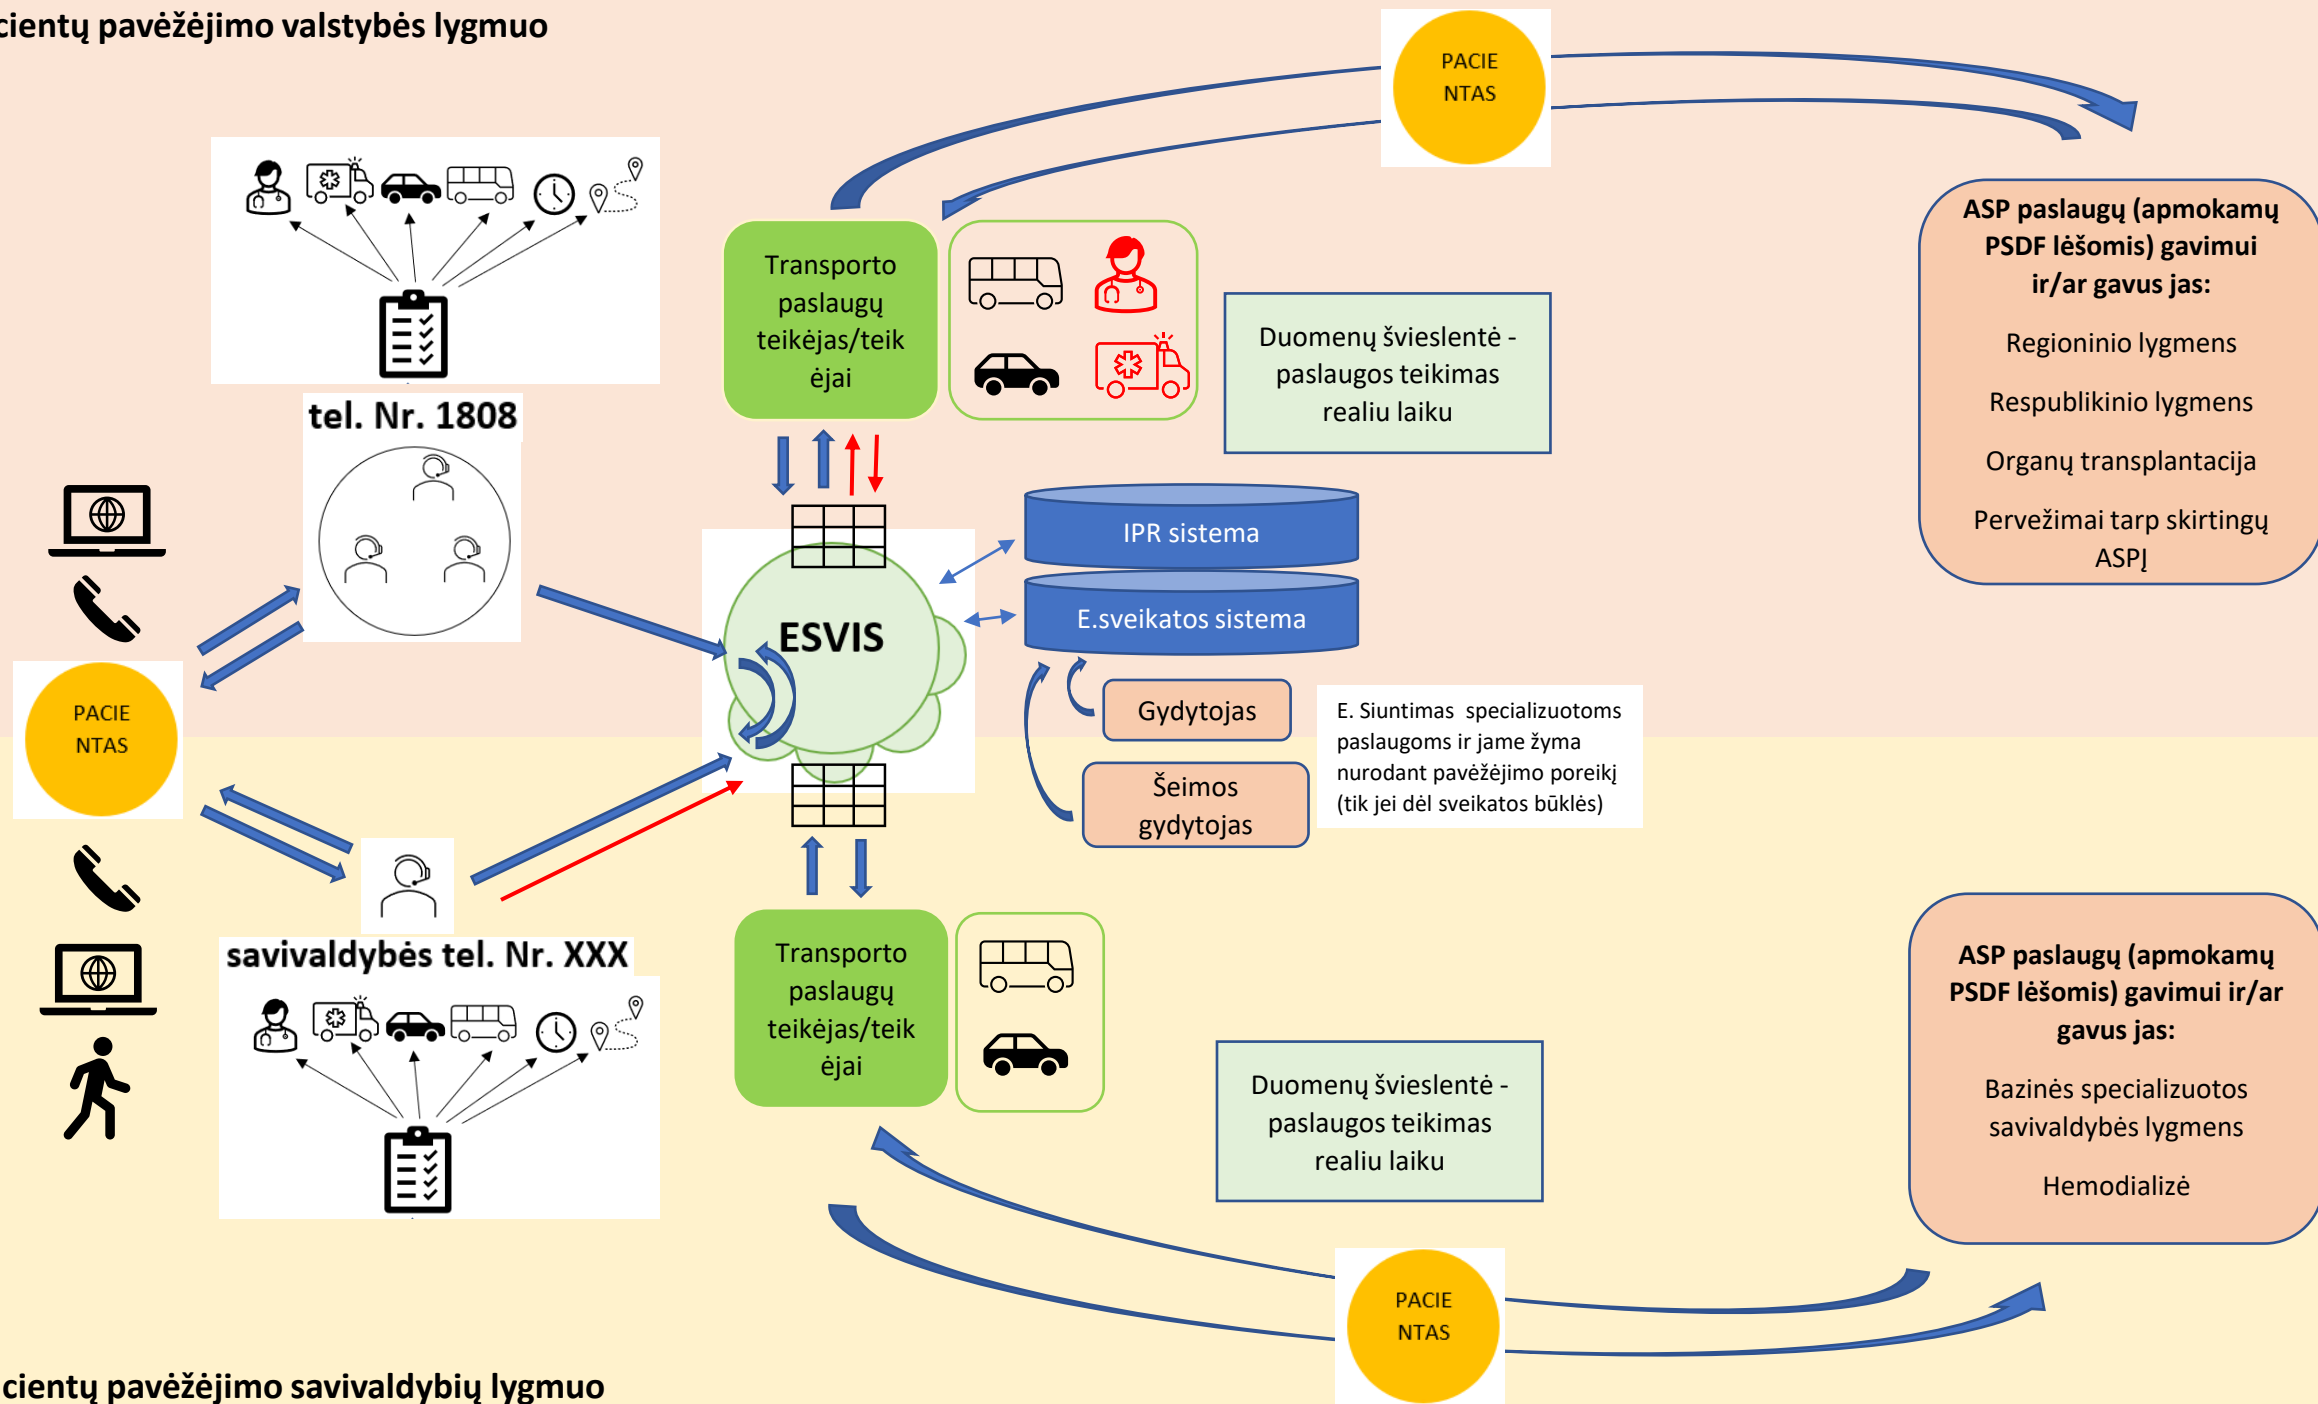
cientų pavėžėjimo valstybės lygmuo

PACIE NTAS

ASP paslaugų (apmokamų PSDF lėšomis) gavimui ir/ar gavus jas:

Regioninio lygmens

Respublikinio lygmens

Organų transplantacija

Pervežimai tarp skirtingų ASPĮ

Transporto paslaugų teikėjas/teikėjai

Duomenų švieslentė - paslaugos teikimas realiu laiku

tel. Nr. 1808

IPR sistema

E.sveikatos sistema

ESVIS

Gydytojas

Šeimos gydytojas

E. Siuntimas specializuotoms paslaugoms ir jame žyma nurodant pavėžėjimo poreikį (tik jei dėl sveikatos būklės)

PACIE NTAS

savivaldybės tel. Nr. XXX

Transporto paslaugų teikėjas/teikėjai

Duomenų švieslentė - paslaugos teikimas realiu laiku

ASP paslaugų (apmokamų PSDF lėšomis) gavimui ir/ar gavus jas:

Bazinės specializuotos savivaldybės lygmens

Hemodializė

PACIE NTAS

cientų pavėžėjimo savivaldybių lygmuo